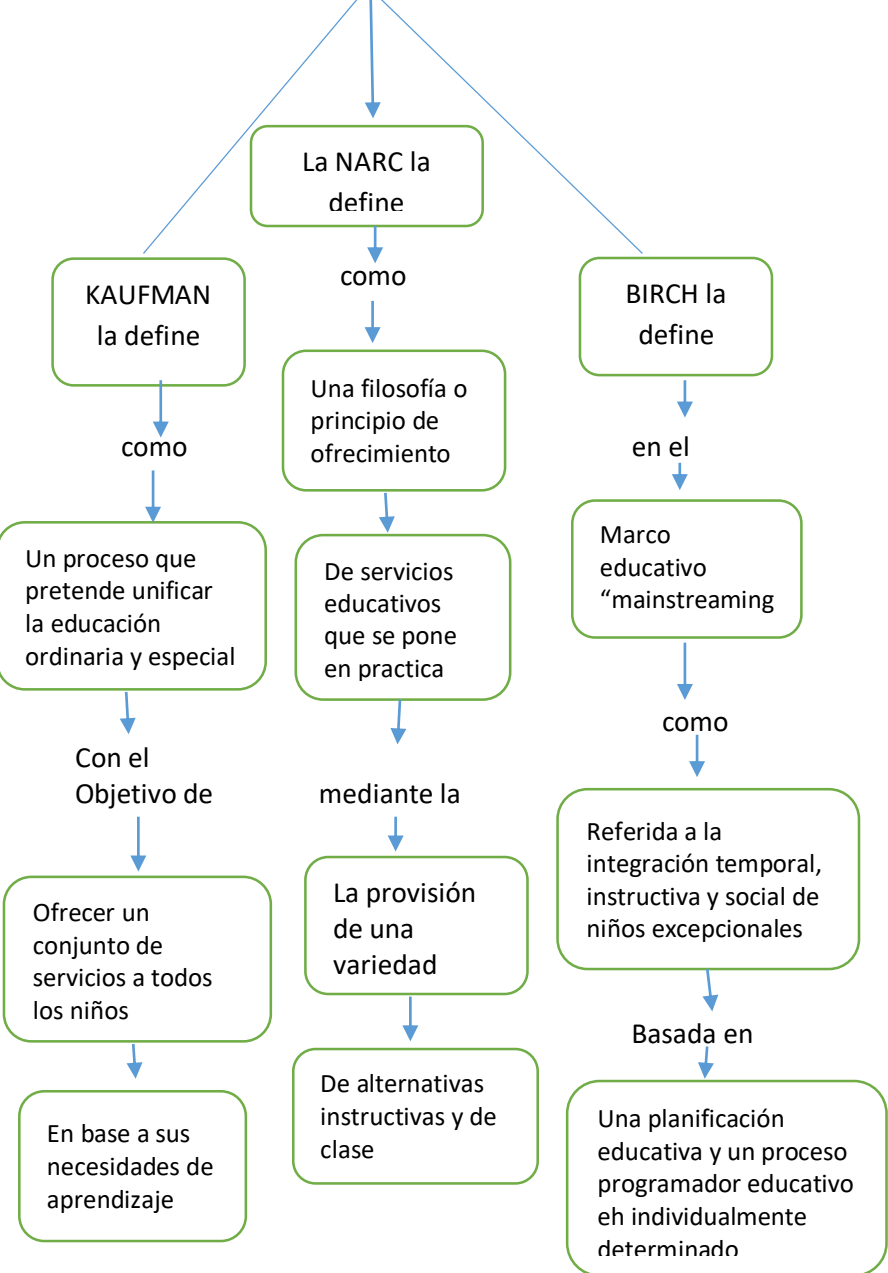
La NARC la define

como

Una filosofía o principio de ofrecimiento

De servicios educativos que se pone en practica

mediante la

La provisión de una variedad

De alternativas instructivas y de clase

KAUFMAN la define

como

Un proceso que pretende unificar la educación ordinaria y especial

Con el Objetivo de

Ofrecer un conjunto de servicios a todos los niños

En base a sus necesidades de aprendizaje

BIRCH la define

en el

Marco educativo “mainstreaming

como

Referida a la integración temporal, instructiva y social de niños excepcionales

Basada en

Una planificación educativa y un proceso programador educativo eh individualmente determinado